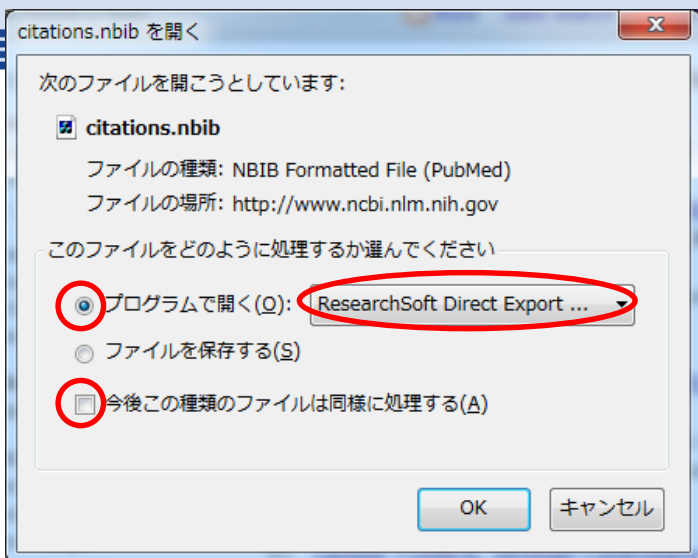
citations.nbib を開く

次のファイルを開こうとしています:

citations.nbib

ファイルの種類: NBIB Formatted File (PubMed)

ファイルの場所: http://www.ncbi.nlm.nih.gov

このファイルをどのように処理するか選んでください

プログラムで開く(O): ResearchSoft Direct Export ...

ファイルを保存する(S)

今後この種類のファイルは同様に処理する(A)

OK キャンセル